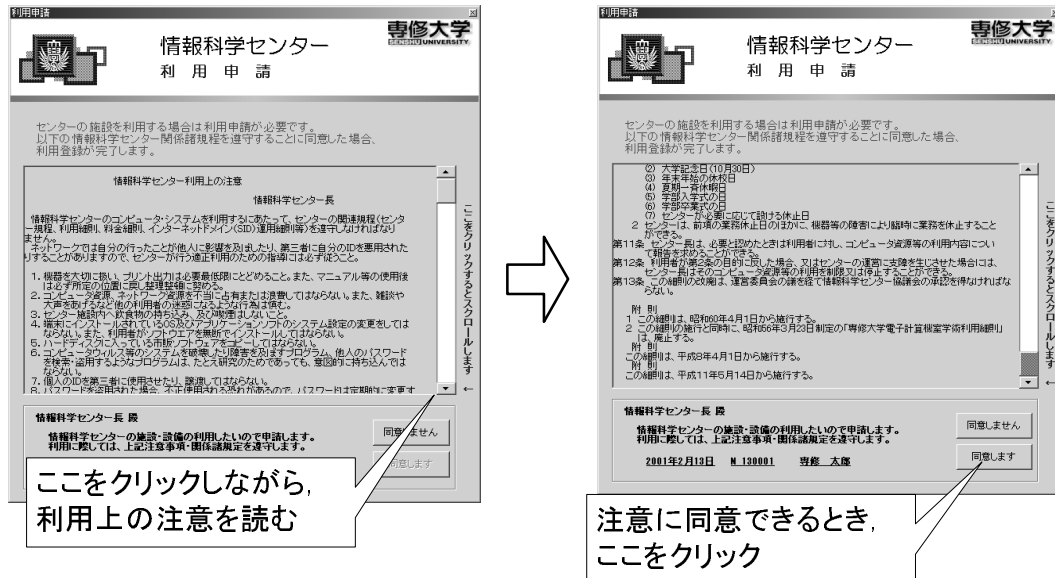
利用申請

情報科学センター
利 用 申 請

専修大学
SENSHU UNIVERSITY

センターの施設を利用する場合は利用申請が必要です。
以下の情報科学センター関係諸規程を遵守することに同意した場合、
利用登録が完了します。

情報科学センター利用上の注意

情報科学センター長

情報科学センターのコンピュータ・システムを利用するにあたって、センターの関連規程(センター規程、利用細則、料金細則、インターネットドメイン(SID)運用細則等)を遵守しなければなりません。
ネットワークでは自分の行ったことが他人に影響を及ぼしたり、第三者に自分のIDを悪用されたりすることがありますので、センターが行う適正利用のための指導には必ず従うこと。

1. 機器を大切に扱い、プリント出力は必要最低限にとどめること。また、マニュアル等の使用後は必ず所定の位置に戻し整理整頓に努める。
2. コンピュータ資源、ネットワーク資源を不当に占有または浪費してはならない。また、雑談や大声を出すなど他の利用者の迷惑になるような行為は慎む。
3. センター施設内へ飲食物の持ち込み、及び喫煙はしないこと。
4. 端末にインストールされているOS及びアプリケーションソフトのシステム設定の変更をしてはならない。また、利用者がソフトウェアを無断でインストールしてはならない。
5. ハードディスクに入っている市販ソフトウェアをコピーしてはならない。
6. コンピュータウィルス等のシステムを破壊したり障害を及ぼすプログラム、他人のパスワードを検索・盗用するようなプログラムは、たとえ研究のためであっても、意図的に持ち込んではならない。
7. 個人のIDを第三者に使用させたり、譲渡してはならない。
8. パスワードを盗用された場合、不正使用される恐れがあるので、パスワードは定期的に変更す

ここをクリックするとスクロールします ←

情報科学センター長 殿
情報科学センターの施設・設備の利用したいので申請します。
利用に際しては、上記注意事項・関係諸規定を遵守します。

同意しません
同意します

ここをクリックしながら,
利用上の注意を読む

利用申請

情報科学センター
利 用 申 請

専修大学
SENSHU UNIVERSITY

センターの施設を利用する場合は利用申請が必要です。
以下の情報科学センター関係諸規程を遵守することに同意した場合、
利用登録が完了します。

(2) 大学記念日(10月30日)
(3) 年末年始の休校日
(4) 夏期一斉休暇日
(5) 学部入学式の日
(6) 学部卒業式の日
(7) センターが必要に応じて指定する休止日
2 センターは、前項の業務休止日のほかに、機器等の障害により臨時に業務を休止することがある。
第11条 センター長は、必要と認めたときは利用者に対し、コンピュータ資源等の利用内容について報告を求めることができる。
第12条 利用者が第5条の目的に反した場合、又はセンターの運営に支障を生じさせた場合は、センター長はそのコンピュータ資源等の利用を制限又は停止することができる。
第13条 この細則の改廃は、運営委員会の議を経て情報科学センター協議会の承認を得なければならない。
附 則
1 この細則は、昭和60年4月1日から施行する。
2 この細則の施行と同時に、昭和56年3月23日制定の「専修大学電子計算機室学術利用細則」は、廃止する。
附 則
この細則は、平成8年4月1日から施行する。
附 則
この細則は、平成11年5月14日から施行する。

ここをクリックするとスクロールします ←

情報科学センター長 殿
情報科学センターの施設・設備の利用したいので申請します。
利用に際しては、上記注意事項・関係諸規定を遵守します。

2001年2月13日 N 130001 専修 太郎

同意しません
同意します

注意に同意できるとき,
ここをクリック